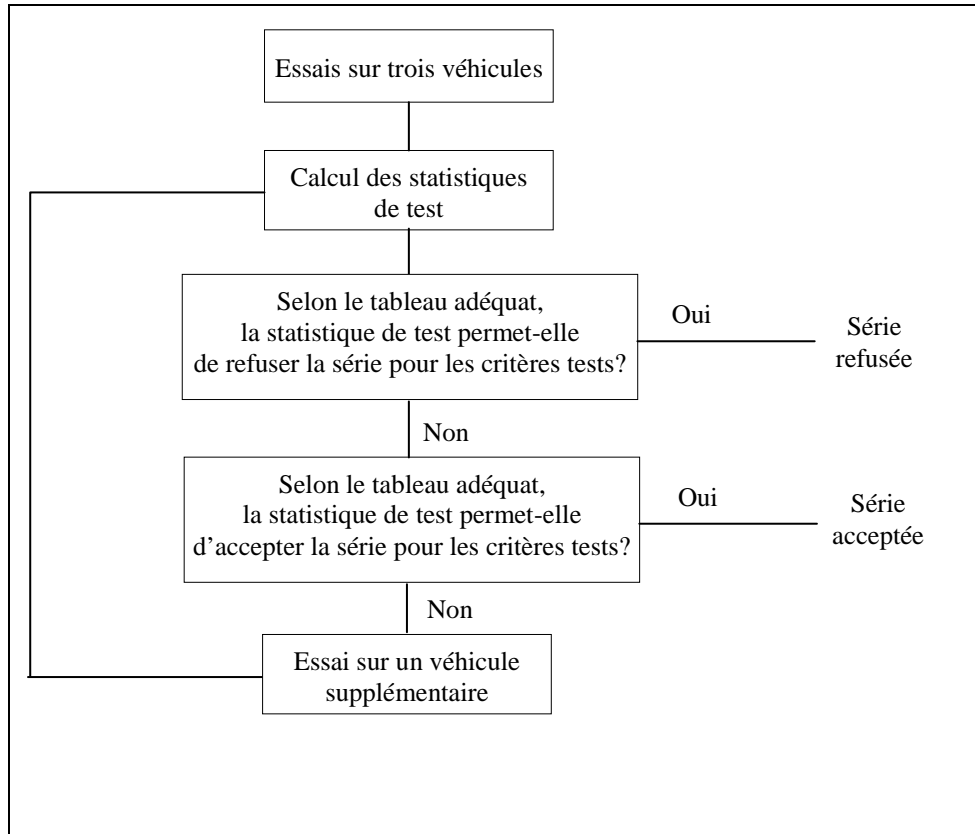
Essais sur trois véhicules

Calcul des statistiques de test

Selon le tableau adéquat, la statistique de test permet-elle de refuser la série pour les critères tests?

Oui

Série refusée

Non

Selon le tableau adéquat, la statistique de test permet-elle d'accepter la série pour les critères tests?

Oui

Série acceptée

Non

Essai sur un véhicule supplémentaire